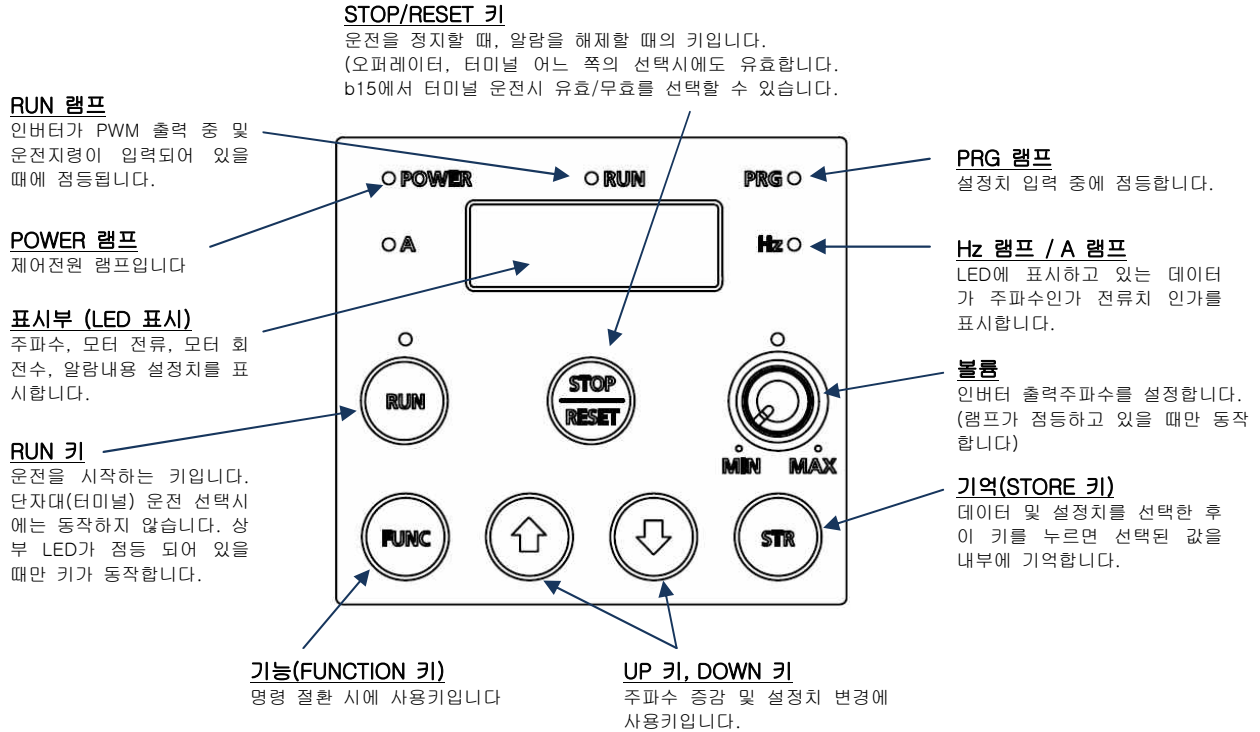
STOP/RESET 키
운전을 정지할 때, 알람을 해제할 때의 키입니다.
(오퍼레이터, 터미널 어느 쪽의 선택시에도 유효합니다.
b15에서 터미널 운전시 유효/무효를 선택할 수 있습니다.

RUN 램프
인버터가 PWM 출력 중 및 운전지령이 입력되어 있을 때에 점등됩니다.

POWER 램프
제어전원 램프입니다

표시부 (LED 표시)
주파수, 모터 전류, 모터 회전수, 알람내용 설정치를 표시합니다.

RUN 키
운전을 시작하는 키입니다. 단자대(터미널) 운전 선택시에는 동작하지 않습니다. 상부 LED가 점등 되어 있을 때만 키가 동작합니다.

POWER
RUN
PRG
A
Hz
RUN
STOP
RESET
MIN
MAX
FUNC
STR

PRG 램프
설정치 입력 중에 점등합니다.

Hz 램프 / A 램프
LED에 표시하고 있는 데이터가 주파수인가 전류치 인가를 표시합니다.

볼륨
인버터 출력주파수를 설정합니다. (램프가 점등하고 있을 때만 동작합니다)

기억(STORE 키)
데이터 및 설정치를 선택한 후 이 키를 누르면 선택된 값을 내부에 기억합니다.

기능(FUNCTION 키)
명령 절환 시에 사용키입니다

UP 키, DOWN 키
주파수 증감 및 설정치 변경에 사용키입니다.